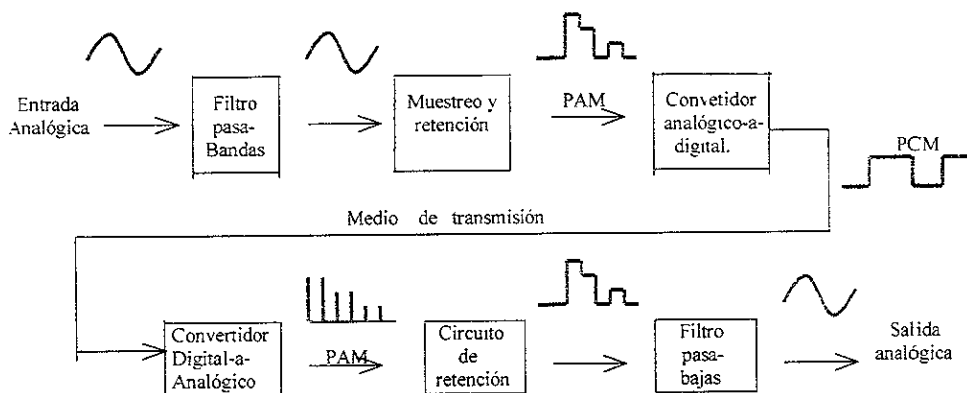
Entrada Analógica

Filtro pasa-Bandas

Muestreo y retención

PAM

Convetidor analógico-a-digital.

PCM

Medio de transmisión

Convertidor Digital-a-Analógico

PAM

Circuito de retención

Filtro pasa-bajas

Salida analógica